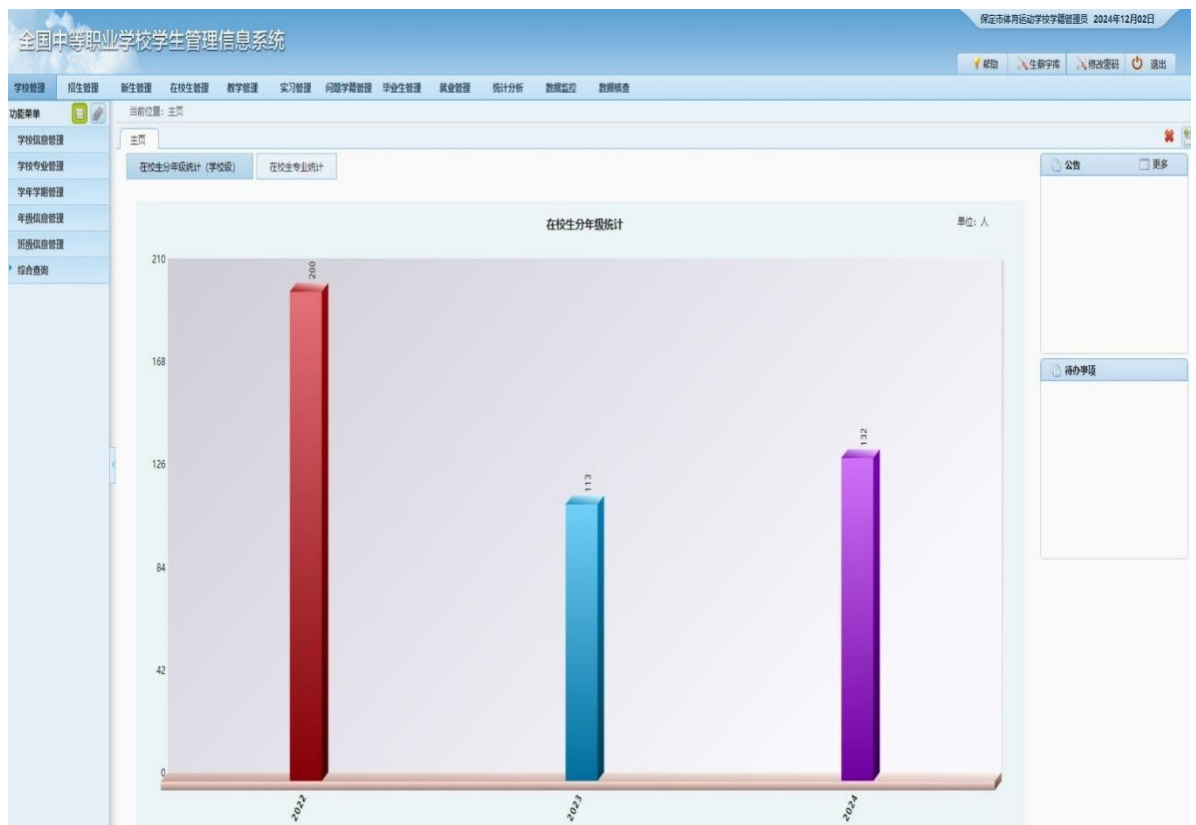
全国中等职业学校学生管理信息系统

保定市体育运动学校学籍管理员 2024年12月02日

帮助 生僻字库 修改密码 退出

学校管理 招生管理 新生管理 在校生管理 教学管理 实习管理 问题学籍管理 毕业生管理 就业管理 统计分析 数据监控 数据核查

功能菜单

学校信息管理
学校专业管理
学年学期管理
年级信息管理
班级信息管理
综合查询

当前位置：主页

主页

在校生分年级统计（学校级） 在校生专业统计

在校生分年级统计

单位：人

| 年级 | 人数 |
|---|---|
| 2022 | 200 |
| 2023 | 113 |
| 2024 | 132 |

210
168
126
84
42
0

公告 更多

待办事项